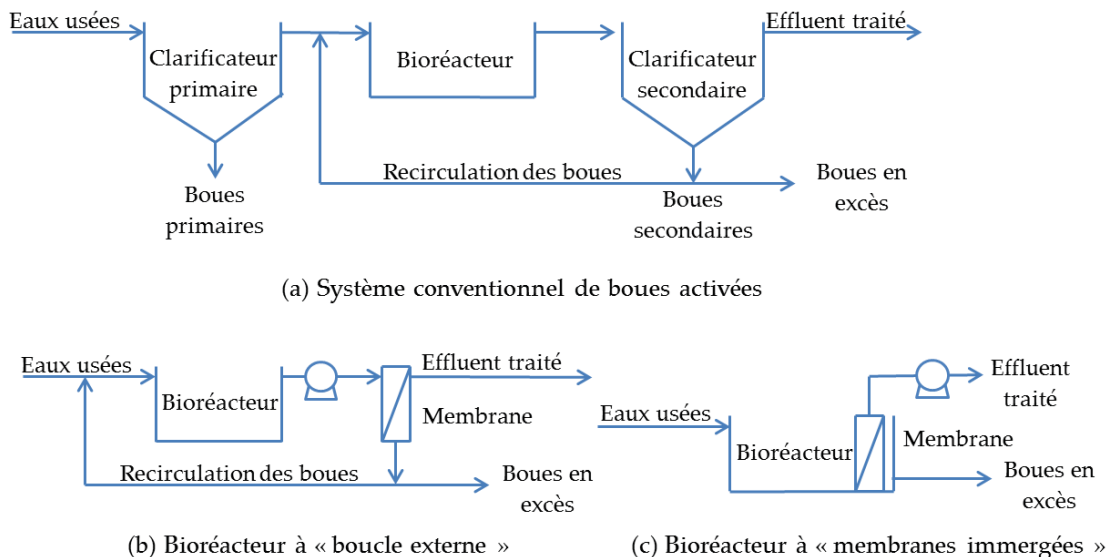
Eaux usées

Clarificateur primaire

Bioréacteur

Clarificateur secondaire

Effluent traité

Recirculation des boues

Boues primaires

Boues secondaires

Boues en excès

(a) Système conventionnel de boues activées

Eaux usées

Bioréacteur

Effluent traité

Membrane

Recirculation des boues

Boues en excès

(b) Bioréacteur à « boucle externe »

Effluent traité

Eaux usées

Bioréacteur

Membrane

Boues en excès

(c) Bioréacteur à « membranes immergées »